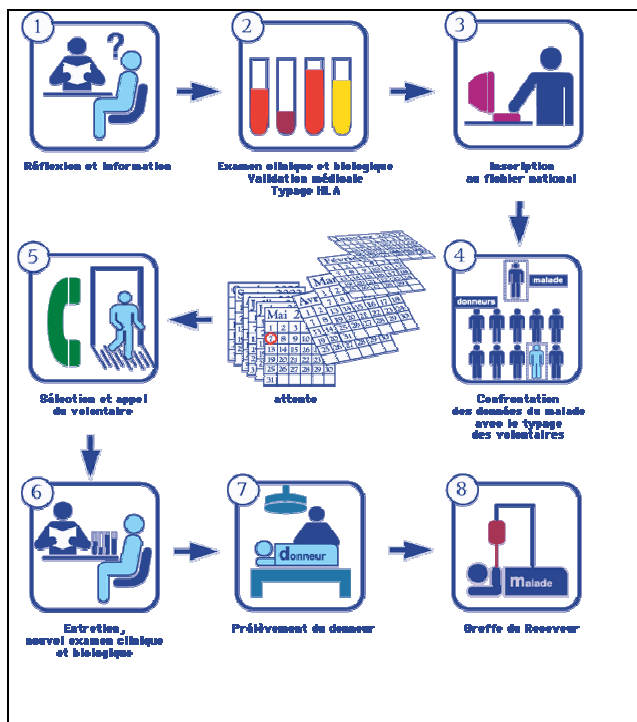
1

?

Réflexion et information

2

Examen clinique et biologique
Validation médicale
Typage HLA

3

Inscription
au fichier national

4

malade

donneurs

Confrontation
des données du malade
avec le typage
des volontaires

Mai
Avr
Mar
Fév

attente

5

Sélection et appel
du volontaire

6

Entretien,
nouvel examen clinique
et biologique

7

donneur

Prélèvement du donneur

8

malade

Greffe du Receveur